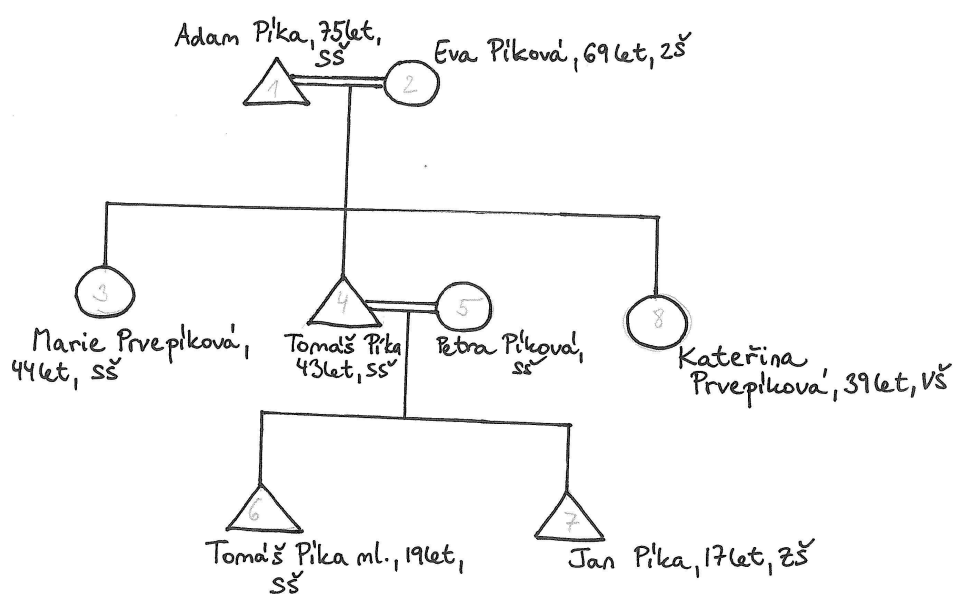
Adam Pika, 75let, SŠ

1

2

Eva Piková, 69let, ZŠ

3

Marie Prvepiková, 44let, SŠ

4

Tomáš Pika 43let, SŠ

5

Petra Piková, SŠ

8

Kateřina Prvepiková, 39let, VŠ

6

Tomáš Pika ml., 19let, SŠ

7

Jan Pika, 17let, ZŠ